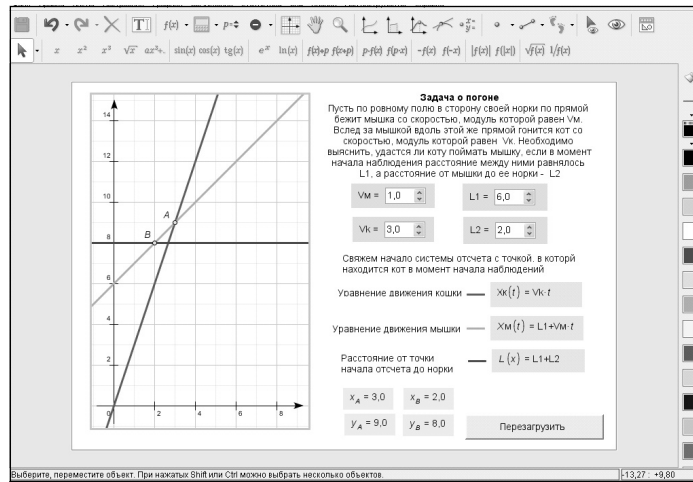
$f(x)$ · $p$ · $x$ $x^2$ $x^3$ $\sqrt{x}$ $ax^2+$ $\sin(x)$ $\cos(x)$ $tg(x)$ $e^x$ $\ln(x)$ $f(x)+p$ $f(x+p)$ $p \cdot f(x)$ $f(p \cdot x)$ $-f(x)$ $f(-x)$ $|f(x)|$ $f(|x|)$ $\sqrt{f(x)}$ $1/f(x)$

Задача о погоне

Пусть по ровному полю в сторону своей норки по прямой бежит мышка со скоростью, модуль которой равен Vм. Вслед за мышкой вдоль этой же прямой гонится кот со скоростью, модуль которой равен Vк. Необходимо выяснить, удастся ли коту поймать мышку, если в момент начала наблюдения расстояние между ними равнялось L1, а расстояние от мышки до ее норки - L2

Vм = 1,0

L1 = 6,0

Vк = 3,0

L2 = 2,0

Свяжем начало системы отсчета с точкой, в которой находится кот в момент начала наблюдений

Уравнение движения кошки — $X\kappa(t)$ = Vк·t

Уравнение движения мышки — $X\text{м}(t)$ = L1+Vм·t

Расстояние от точки начала отсчета до норки — $L(x)$ = L1+L2

$x_A$ = 3,0 $x_B$ = 2,0

$y_A$ = 9,0 $y_B$ = 8,0

Перезагрузить

14 12 10 8 6 4 2 0 2 4 6 8 A B

Выберите, переместите объект. При нажатых Shift или Ctrl можно выбрать несколько объектов.

-13,27 : +9,80